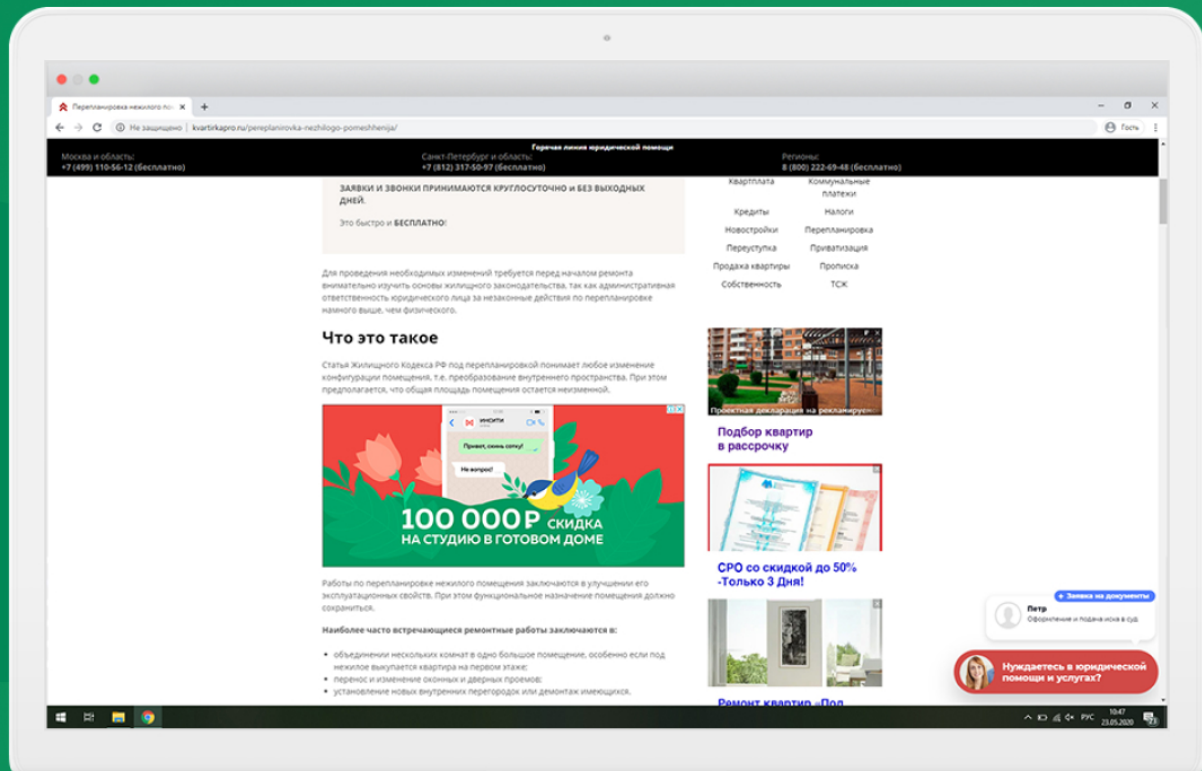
Перепланировка нежилого по ×

Не защищено | kvartirkapro.ru/pereplanirovka-nezhilogo-pomeshhenija/

Гость

Горячая линия юридической помощи

Москва и область:
+7 (499) 110-56-12 (бесплатно)

Санкт-Петербург и область:
+7 (812) 317-50-97 (бесплатно)

Регионы:
8 (800) 222-69-48 (бесплатно)

ЗАЯВКИ И ЗВОНКИ ПРИНИМАЮТСЯ КРУГЛОСУТОЧНО И БЕЗ ВЫХОДНЫХ ДНЕЙ.

Это быстро и БЕСПЛАТНО!

Квартплата | Коммунальные платежи
Кредиты | Налоги
Новостройки | Перепланировка
Переуступка | Приватизация
Продажа квартиры | Прописка
Собственность | ТСЖ

Для проведения необходимых изменений требуется перед началом ремонта внимательно изучить основы жилищного законодательства, так как административная ответственность юридического лица за незаконные действия по перепланировке намного выше, чем физического.

Что это такое

Статья Жилищного Кодекса РФ под перепланировкой понимает любое изменение конфигурации помещения, т.е. преобразование внутреннего пространства. При этом предполагается, что общая площадь помещения остается неизменной.

ИНСИТИ

Привет, скинь сотку!

Не вопрос!

100 000₽ СКИДКА
НА СТУДИЮ В ГОТОВОМ ДОМЕ

Проектная декларация на рекламируе...

Подбор квартир в рассрочку

СРО со скидкой до 50% -Только 3 Дня!

Ремонт квартир «Под

Работы по перепланировке нежилого помещения заключаются в улучшении его эксплуатационных свойств. При этом функциональное назначение помещения должно сохраниться.

Наиболее часто встречающиеся ремонтные работы заключаются в:

• объединении нескольких комнат в одно большое помещение, особенно если под нежилое выкупается квартира на первом этаже;
• перенос и изменение оконных и дверных проемов;
• установление новых внутренних перегородок или демонтаж имеющихся.

+ Заявка на документы

Петр
Оформление и подача иска в суд

Нуждаетесь в юридической помощи и услугах?

РУС 10:47 23.05.2020